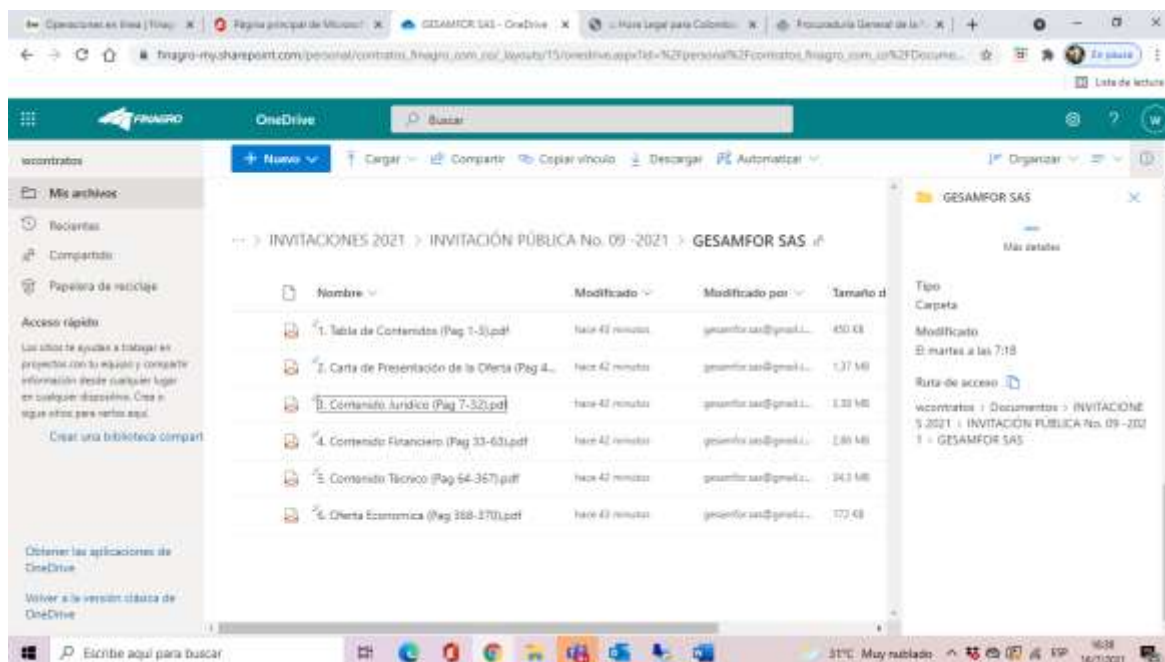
Operaciones en línea | Finag | Página principal de Microsof | GESAMFOR SAS - OneDrive | Hoyo Legal para Colombia | Procuraduría General de la | +

fnagro-my.sharepoint.com/personal/contratos_finagro_com_co/_layouts/15/onedrive.aspx?id=%2Fpersonal%2Fcontratos_finagro_com_co%2FDocume...

En pausa

Lista de lectura

FINAGRO

OneDrive

Buscar

wcontratos

Mis archivos

Recientes

Compartido

Papelera de reciclaje

Acceso rápido

Los sitios te ayudan a trabajar en proyectos con tu equipo y compartir información desde cualquier lugar en cualquier dispositivo. Crea o sigue sitios para verlos aquí.

Crear una biblioteca compart

Obtener las aplicaciones de OneDrive

Volver a la versión clásica de OneDrive

+ Nuevo | Cargar | Compartir | Copiar vínculo | Descargar | Automatizar

Organizar

··· > INVITACIONES 2021 > INVITACIÓN PÚBLICA No. 09 -2021 > GESAMFOR SAS

| Nombre | Modificado | Modificado por | Tamaño d |
|---|---|---|---|
| 1. Tabla de Contenidos (Pag 1-3).pdf | hace 42 minutos | gesamfor.sas@gmail.... | 450 KB |
| 2. Carta de Presentación de la Oferta (Pag 4... | hace 42 minutos | gesamfor.sas@gmail.... | 1,37 MB |
| 3. Contenido Jurídico (Pag 7-32).pdf | hace 42 minutos | gesamfor.sas@gmail.... | 1,33 MB |
| 4. Contenido Financiero (Pag 33-63).pdf | hace 42 minutos | gesamfor.sas@gmail.... | 2,86 MB |
| 5. Contenido Técnico (Pag 64-367).pdf | hace 42 minutos | gesamfor.sas@gmail.... | 34,3 MB |
| 6. Oferta Economica (Pag 368-370).pdf | hace 43 minutos | gesamfor.sas@gmail.... | 172 KB |

GESAMFOR SAS

Más detalles

Tipo
Carpeta

Modificado
El martes a las 7:18

Ruta de acceso

wcontratos > Documentos > INVITACIONES 2021 > INVITACIÓN PÚBLICA No. 09 -2021 > GESAMFOR SAS

Escribe aquí para buscar

31°C Muy nublado ESP 16:28 16/01/2021